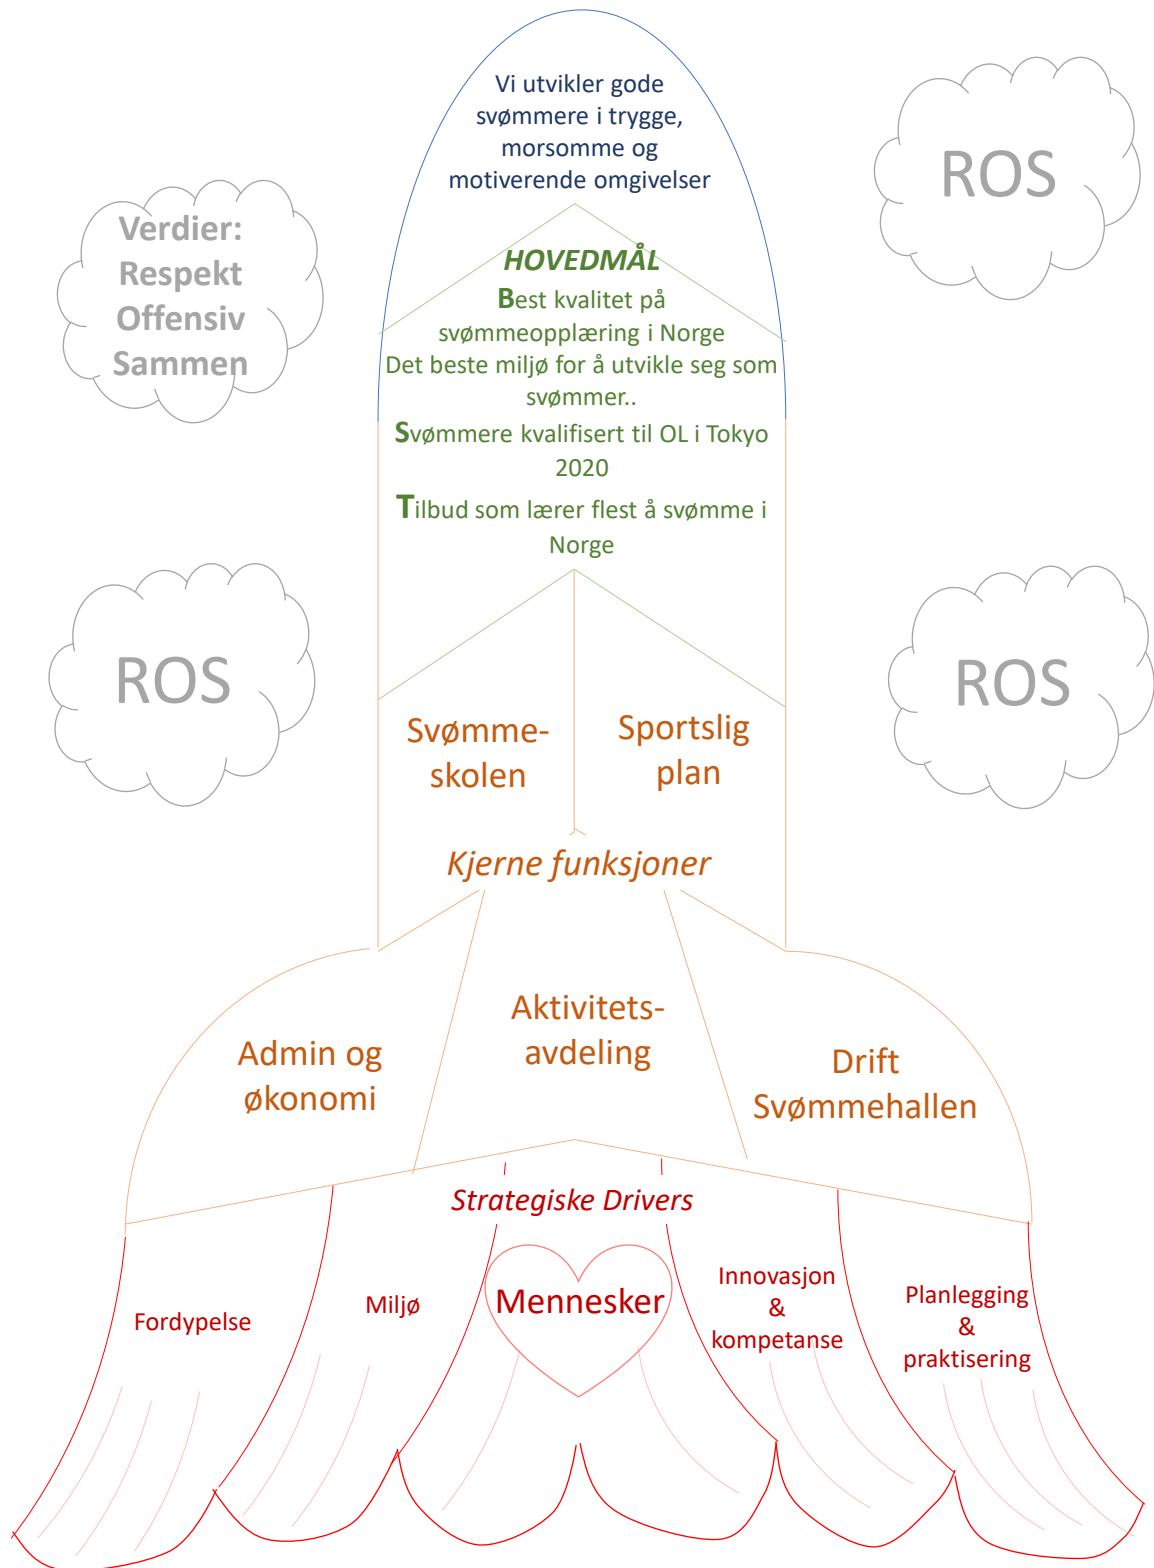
Vi utvikler gode svømmere i trygge, morsomme og motiverende omgivelser

ROS

Verdier:
Respekt
Offensiv
Sammen

HOVEDMÅL
Best kvalitet på svømmeopplæring i Norge
Det beste miljø for å utvikle seg som svømmer..
Svømmere kvalifisert til OL i Tokyo 2020
Tilbud som lærer flest å svømme i Norge

ROS

ROS

Svømme-skolen

Sportslig plan

Kjerne funksjoner

Admin og økonomi

Aktivitets-avdeling

Drift Svømmehallen

Strategiske Drivers

Fordypelse

Miljø

Mennesker

Innovasjon & kompetanse

Planlegging & praktisering